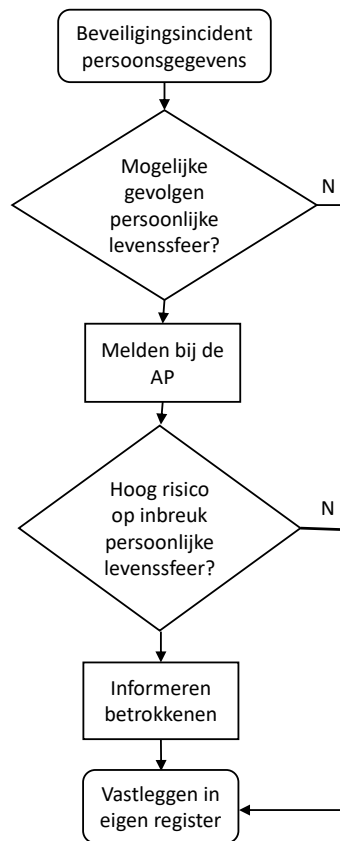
Beveiligingsincident persoonsgegevens

Mogelijke gevolgen persoonlijke levenssfeer?

N

Melden bij de AP

Hoog risico op inbreuk persoonlijke levenssfeer?

N

Informeren betrokkenen

Vastleggen in eigen register